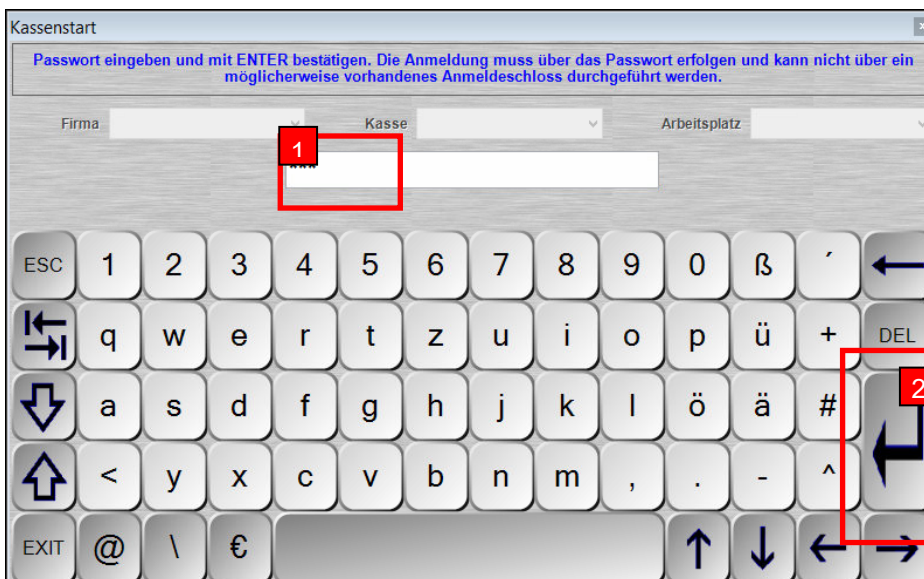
Kassenstart

Passwort eingeben und mit ENTER bestätigen. Die Anmeldung muss über das Passwort erfolgen und kann nicht über ein möglicherweise vorhandenes Anmeldeschloss durchgeführt werden.

Firma

Kasse

Arbeitsplatz

1

***

ESC 1 2 3 4 5 6 7 8 9 0 ß ´

q w e r t z u i o p ü + DEL

a s d f g h j k l ö ä #

2

< y x c v b n m , . - ^

EXIT @ \ €